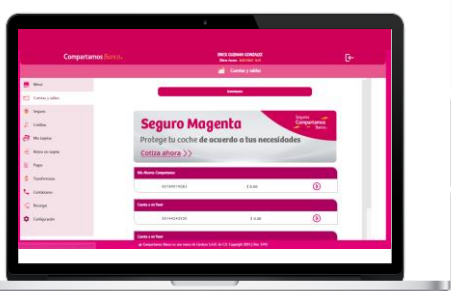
Compartamos Banco.

ERICK GUZMAN GONZALEZ
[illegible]

Cuentas y saldos

Inicio
Cuentas y saldos
Seguros
Créditos
Mis tarjetas
Retiro sin tarjeta
Pagos
Transferencias
Contáctanos
Recargas
Configuración

Seguro Magenta
Protege tu coche de acuerdo a tus necesidades
Cotiza ahora >>

Seguro Compartamos Banco.

Mi Ahorro Compartamos
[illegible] $ 0.00

Cuenta a mi favor
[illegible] $ 0.00

Cuenta a mi favor

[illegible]